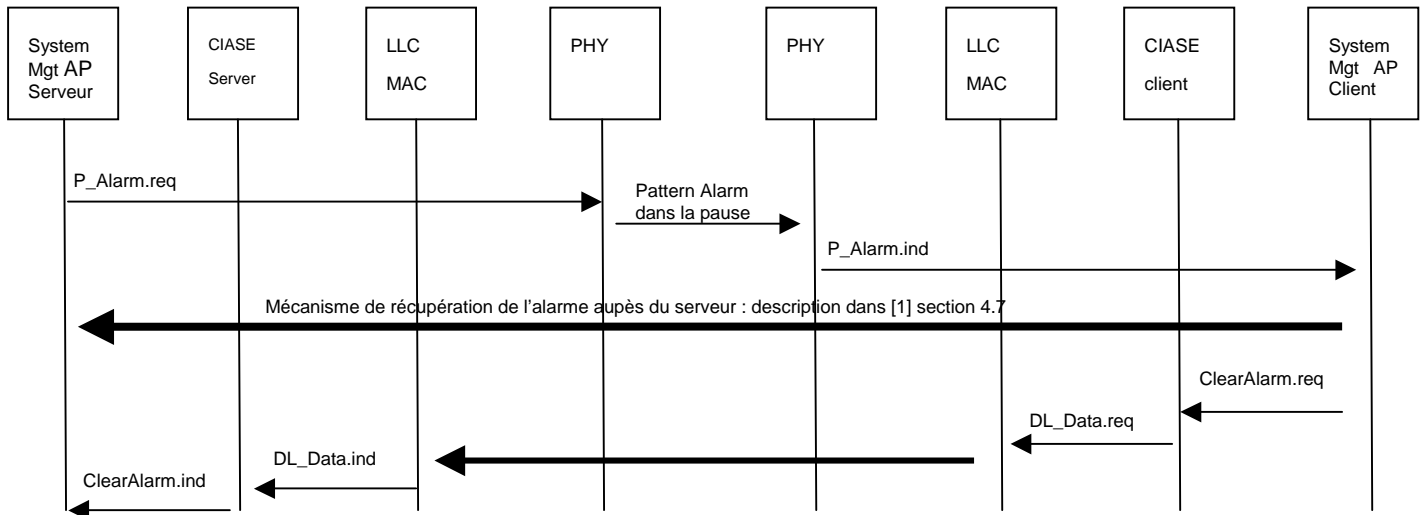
System Mgt AP Serveur

CIASE Server

LLC MAC

PHY

PHY

LLC MAC

CIASE client

System Mgt AP Client

P_Alarm.req

Pattern Alarm dans la pause

P_Alarm.ind

Mécanisme de récupération de l'alarme aupès du serveur : description dans [1] section 4.7

ClearAlarm.req

DL_Data.req

DL_Data.ind

ClearAlarm.ind